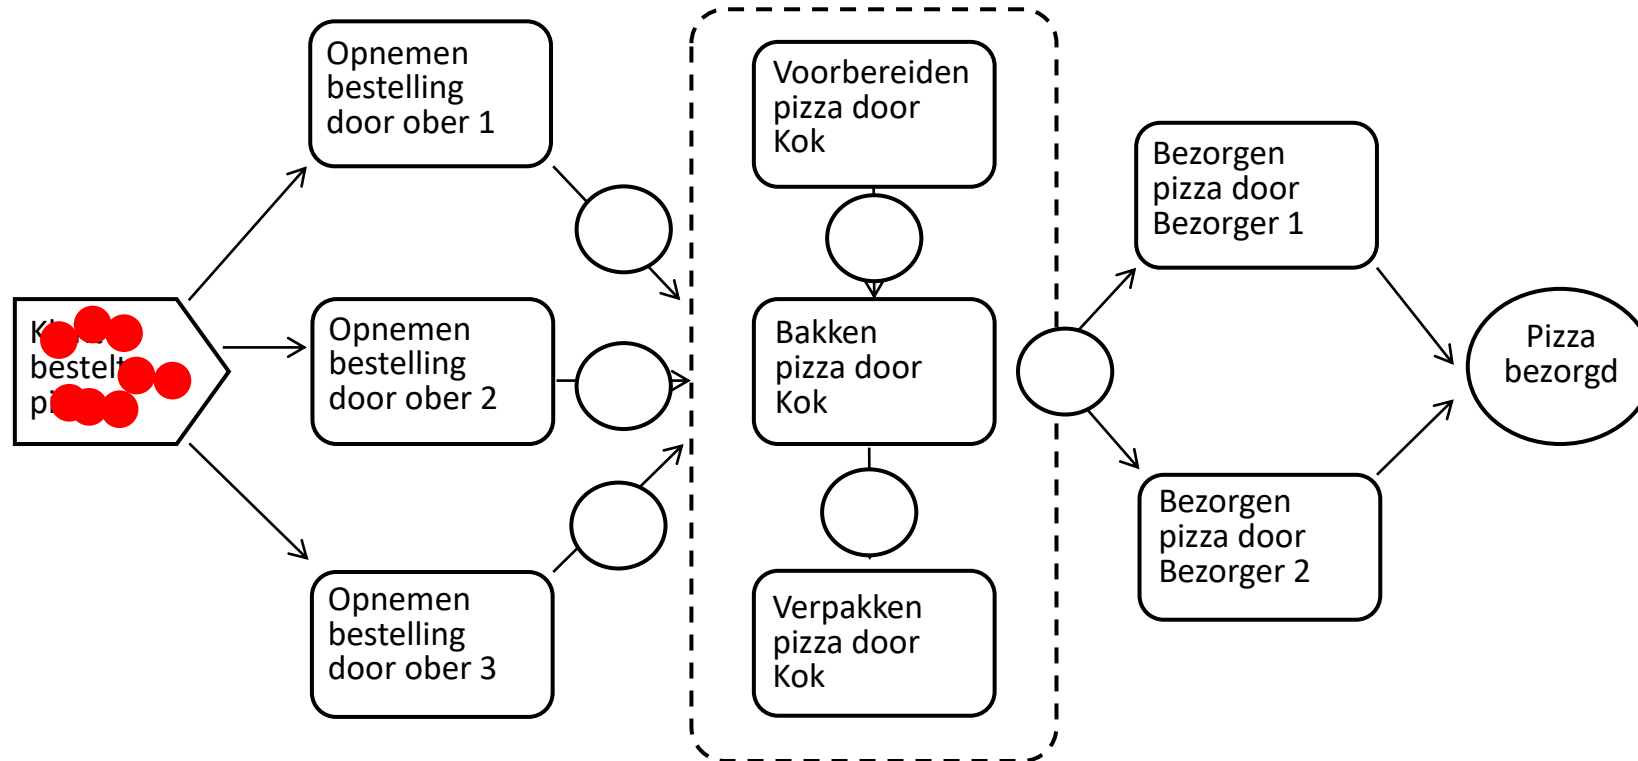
K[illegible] bestelt pi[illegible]

Opnemen bestelling door ober 1

Opnemen bestelling door ober 2

Opnemen bestelling door ober 3

Voorbereiden pizza door Kok

Bakken pizza door Kok

Verpakken pizza door Kok

Bezorgen pizza door Bezorger 1

Bezorgen pizza door Bezorger 2

Pizza bezorgd